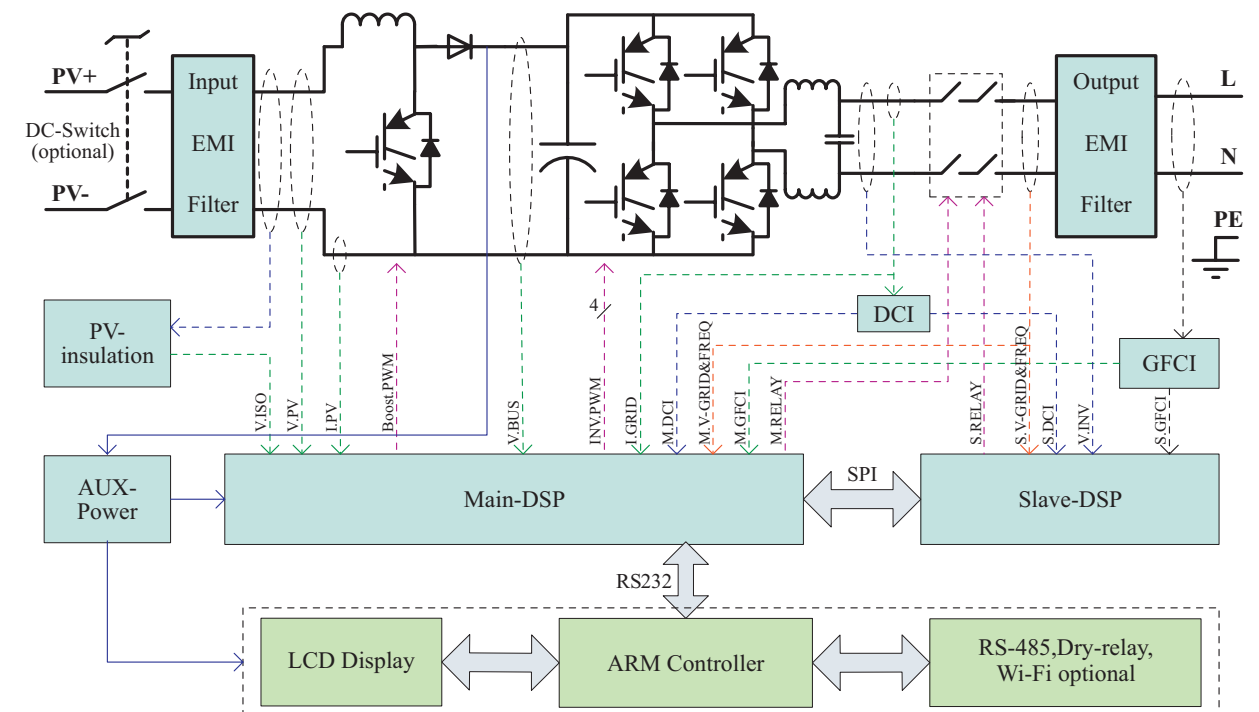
PV+

DC-Switch (optional)

PV-

Input EMI Filter

Output EMI Filter

L

N

PE

PV-insulation

DCI

GFCI

4

V.ISO

V.PV

I.PV

Boost.PWM

V.BUS

INV.PWM

I.GRID

M.DCI

M.V-GRID&FREQ

M.GFCI

M.RELAY

S.RELAY

S.V-GRID&FREQ

S.DCI

V.INV

S.GFCI

AUX-Power

Main-DSP

SPI

Slave-DSP

RS232

LCD Display

ARM Controller

RS-485,Dry-relay, Wi-Fi optional